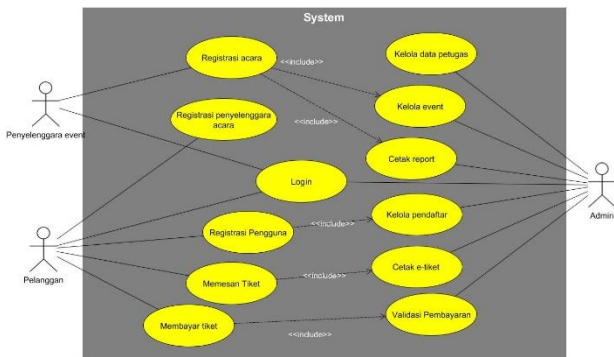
System

Registrasi acara

<<include>>

Kelola data petugas

Penyelenggara event

Registrasi penyelenggara acara

Kelola event

<<include>>

Cetak report

Login

Admin

Pelanggan

Registrasi Pengguna

<<include>>

Kelola pendaftar

Memesan Tiket

<<include>>

Cetak e-tiket

Membayar tiket

Validasi Pembayaran

<<include>>